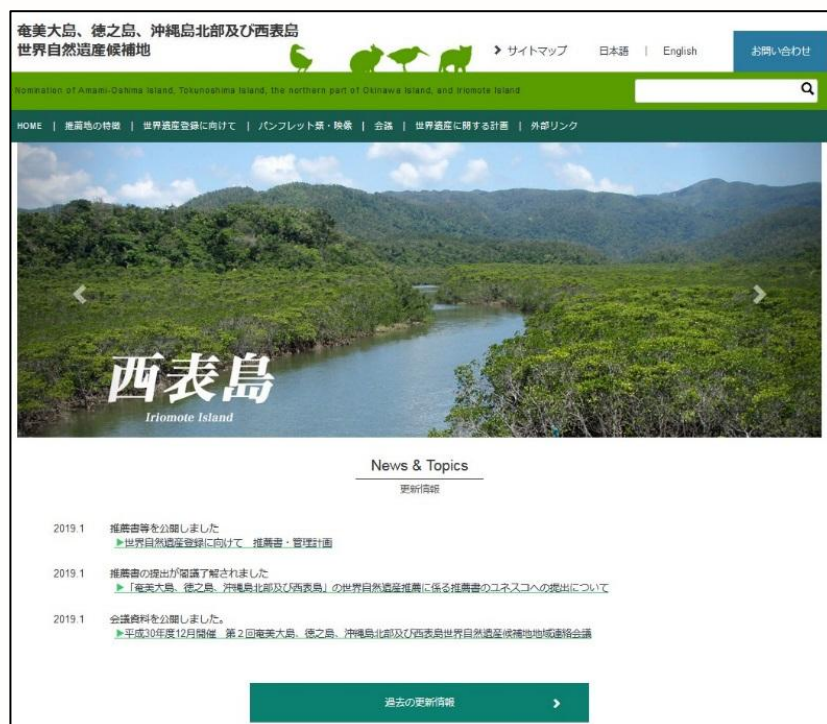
奄美大島、徳之島、沖縄島北部及び西表島
世界自然遺産候補地

> サイトマップ　日本語 | English　お問い合わせ

Nomination of Amami-Oshima Island, Tokunoshima Island, the northern part of Okinawa Island, and Iriomote Island

HOME | 推薦地の特徴 | 世界遺産登録に向けて | パンフレット類・映像 | 会議 | 世界遺産に関する計画 | 外部リンク

西表島
Iriomote Island

News & Topics
更新情報

2019.1　推薦書等を公開しました
▶世界自然遺産登録に向けて　推薦書・管理計画

2019.1　推薦書の提出が閣議了解されました
▶「奄美大島、徳之島、沖縄島北部及び西表島」の世界自然遺産推薦に係る推薦書のユネスコへの提出について

2019.1　会議資料を公開しました。
▶平成30年度12月開催　第２回奄美大島、徳之島、沖縄島北部及び西表島世界自然遺産候補地地域連絡会議

過去の更新情報 >